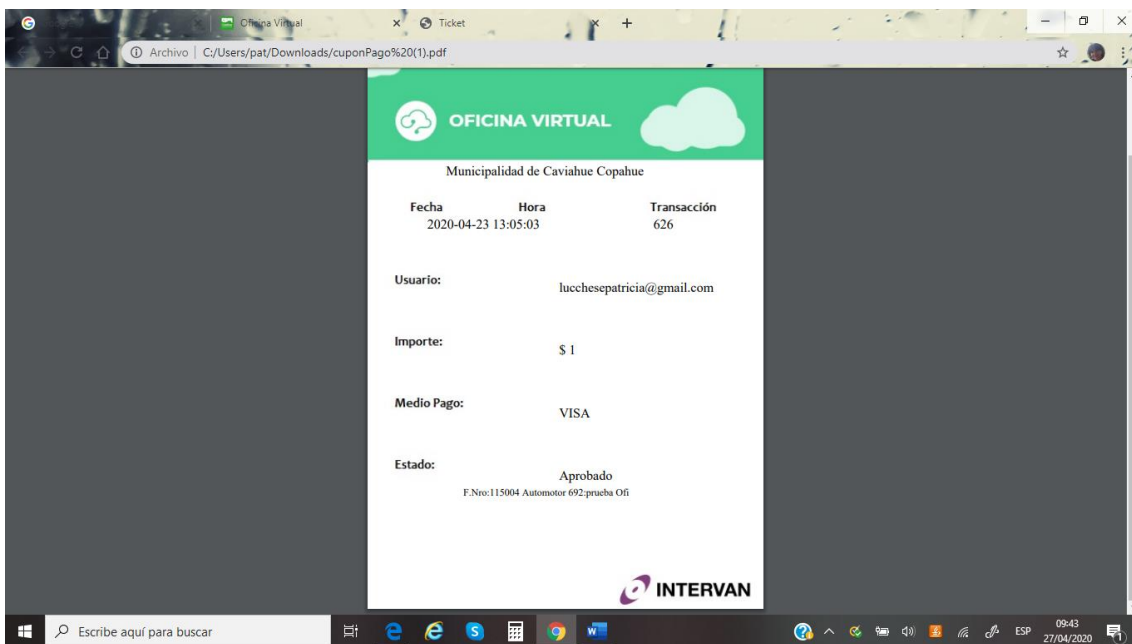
Oficina Virtual
Ticket
Archivo | C:/Users/pat/Downloads/cuponPago%20(1).pdf

OFICINA VIRTUAL

Municipalidad de Caviahue Copahue

| Fecha | Hora | Transacción |
|---|---|---|
| 2020-04-23 13:05:03 | | 626 |

Usuario: lucchesepatricia@gmail.com

Importe: $ 1

Medio Pago: VISA

Estado: Aprobado

F.Nro:115004 Automotor 692:prueba Ofi

INTERVAN

Escribe aquí para buscar
ESP
09:43
27/04/2020